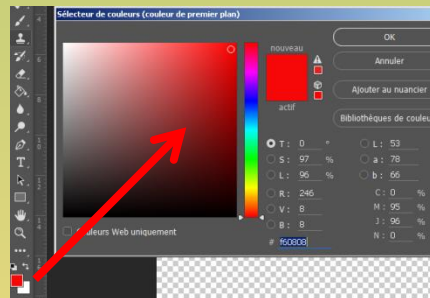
Sélecteur de couleurs (couleur de premier plan)

nouveau

actif

OK

Annuler

Ajouter au nuancier

Bibliothèques de couleu

T : 0 °

S : 97 %

L : 96 %

R : 246

V : 8

B : 8

L : 53

a : 78

b : 66

C : 0 %

M : 95 %

J : 96 %

N : 0 %

Couleurs Web uniquement

# f60808